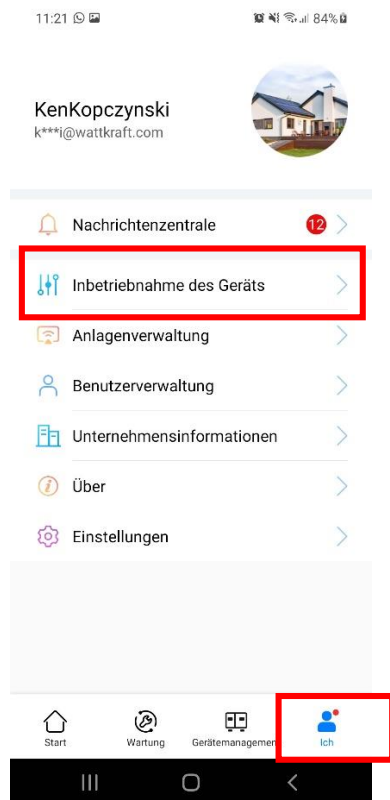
11:21 84%

KenKopczynski
k***i@wattkraft.com

Nachrichtenzentrale 12

Inbetriebnahme des Geräts

Anlagenverwaltung

Benutzerverwaltung

Unternehmensinformationen

Über

Einstellungen

Start Wartung Gerätemanagemen Ich